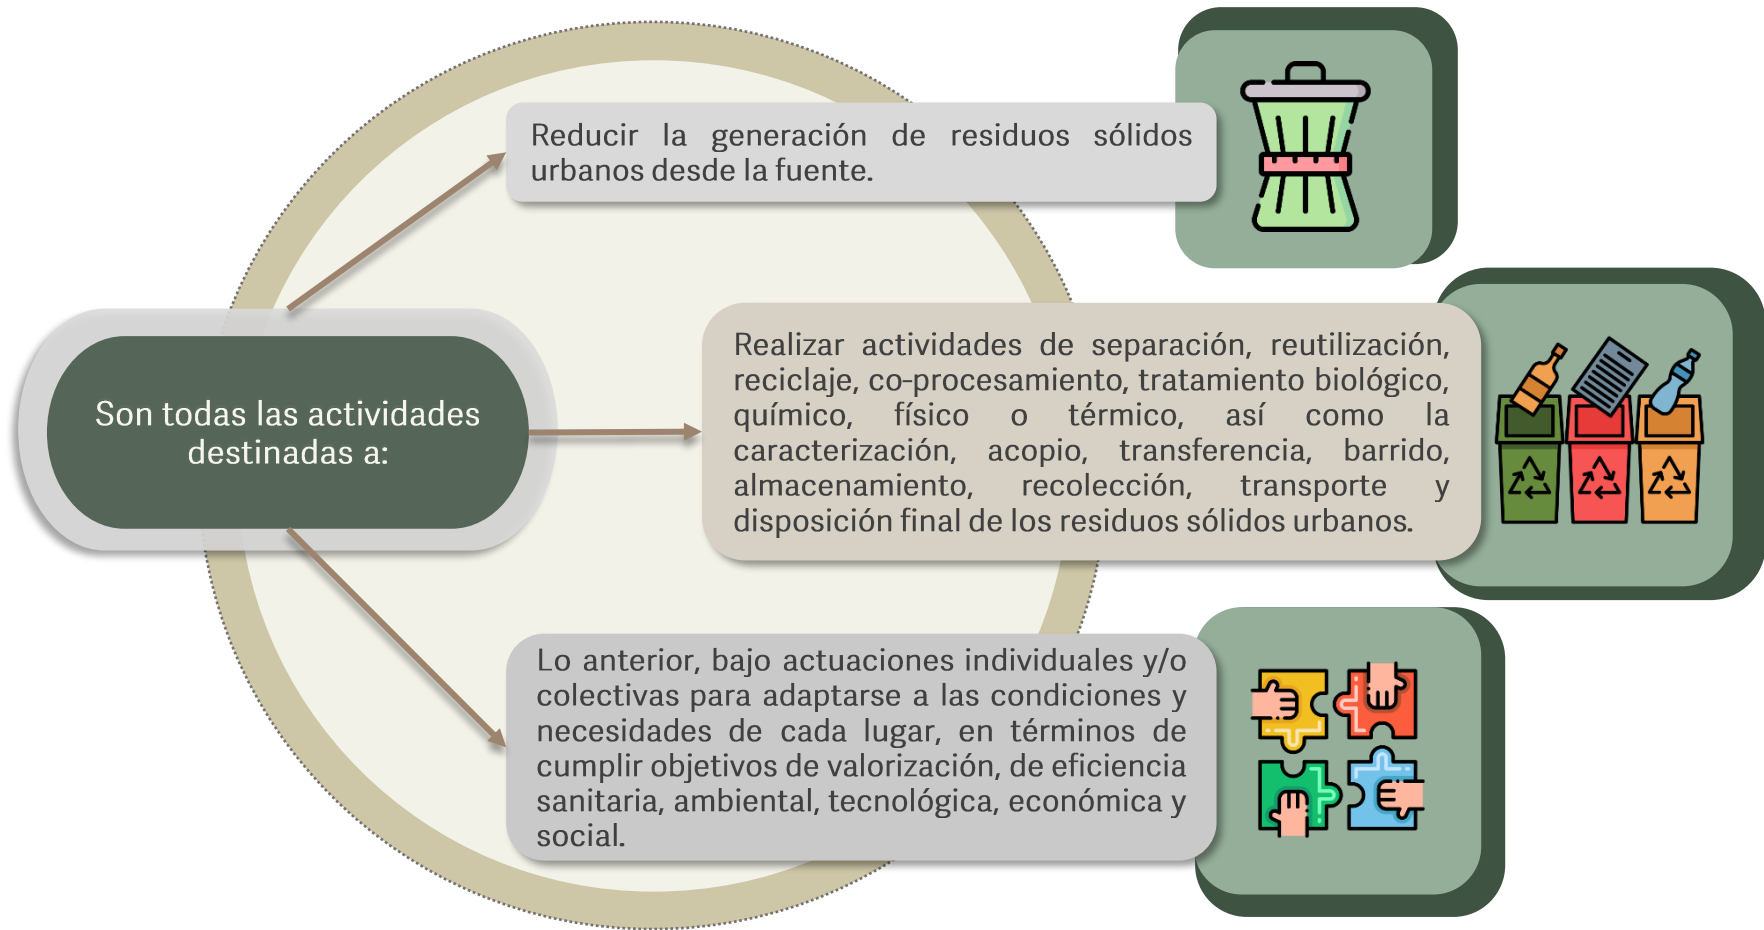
Son todas las actividades destinadas a:

Reducir la generación de residuos sólidos urbanos desde la fuente.

Realizar actividades de separación, reutilización, reciclaje, co-procesamiento, tratamiento biológico, químico, físico o térmico, así como la caracterización, acopio, transferencia, barrido, almacenamiento, recolección, transporte y disposición final de los residuos sólidos urbanos.

Lo anterior, bajo actuaciones individuales y/o colectivas para adaptarse a las condiciones y necesidades de cada lugar, en términos de cumplir objetivos de valorización, de eficiencia sanitaria, ambiental, tecnológica, económica y social.